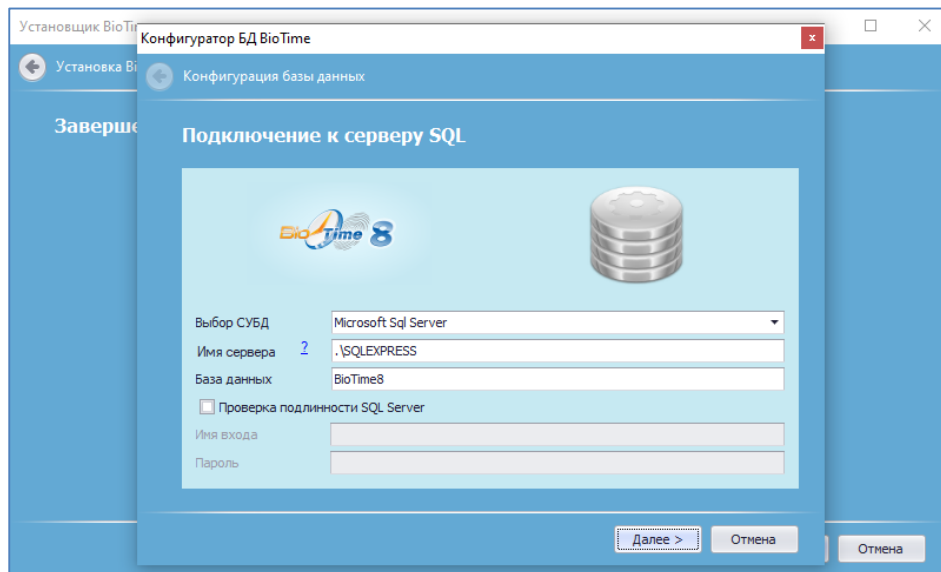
Установщик BioTi
Установка Bi
Заверше
Конфигуратор БД BioTime
x
Конфигурация базы данных
Подключение к серверу SQL
BioTime 8
Выбор СУБД
Microsoft Sql Server
Имя сервера
?
.\SQLEXPRESS
База данных
BioTime8
Проверка подлинности SQL Server
Имя входа
Пароль
Далее >
Отмена
Отмена